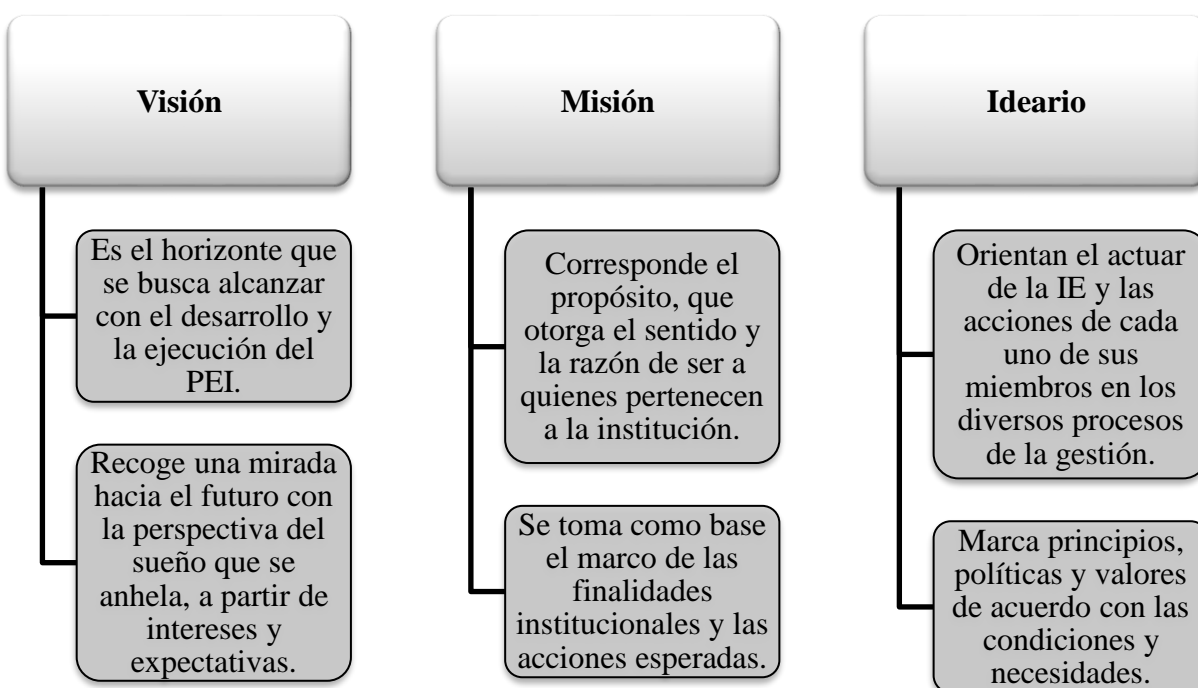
Visión

Es el horizonte que se busca alcanzar con el desarrollo y la ejecución del PEI.

Recoge una mirada hacia el futuro con la perspectiva del sueño que se anhela, a partir de intereses y expectativas.

Misión

Corresponde el propósito, que otorga el sentido y la razón de ser a quienes pertenecen a la institución.

Se toma como base el marco de las finalidades institucionales y las acciones esperadas.

Ideario

Orientan el actuar de la IE y las acciones de cada uno de sus miembros en los diversos procesos de la gestión.

Marca principios, políticas y valores de acuerdo con las condiciones y necesidades.